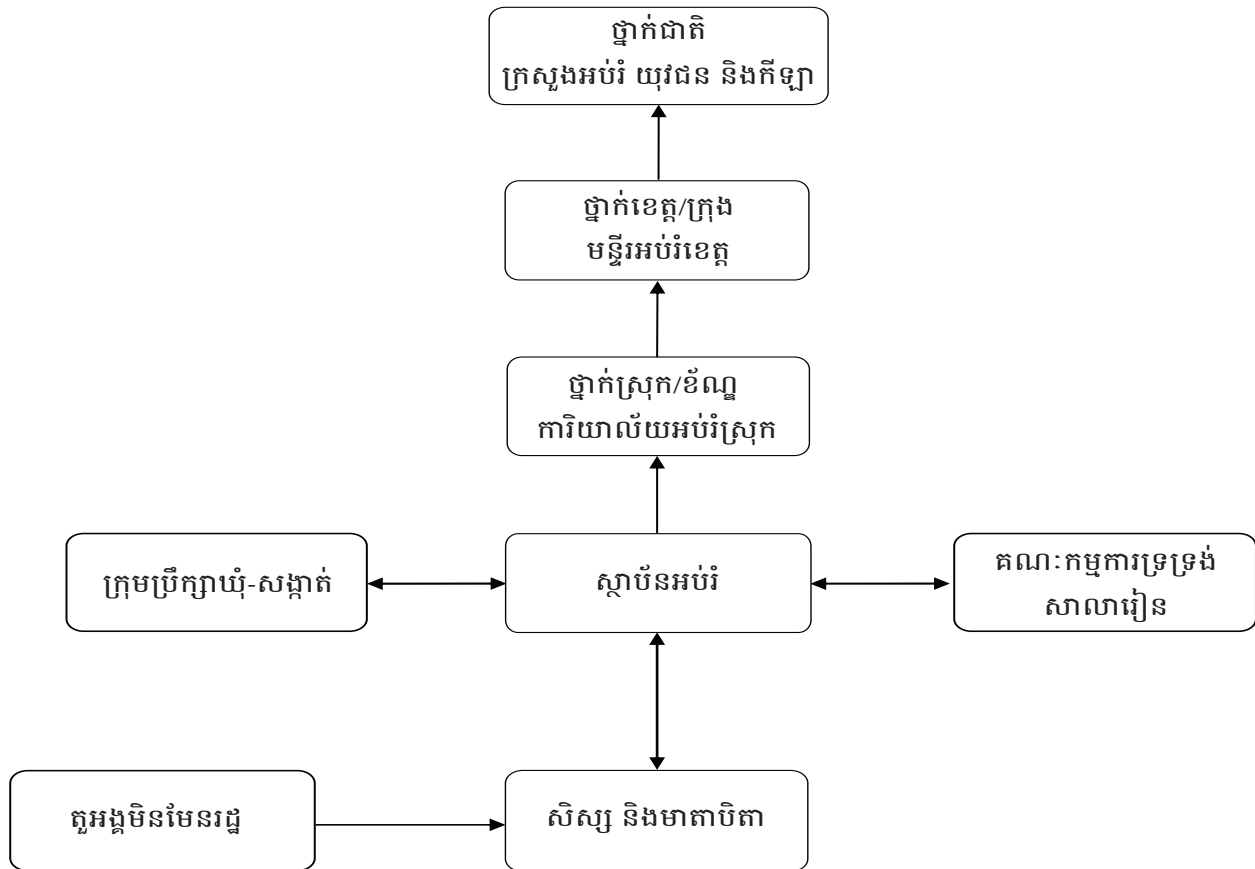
ថ្នាក់ជាតិ
ក្រសួងអប់រំ យុវជន និងកីឡា

ថ្នាក់ខេត្ត/ក្រុង
មន្ទីរអប់រំខេត្ត

ថ្នាក់ស្រុក/ខ័ណ្ឌ
ការិយាល័យអប់រំស្រុក

ក្រុមប្រឹក្សាឃុំ-សង្កាត់

ស្ថាប័នអប់រំ

គណៈកម្មការទ្រទ្រង់
សាលារៀន

តួអង្គមិនមែនរដ្ឋ

សិស្ស និងមាតាបិតា